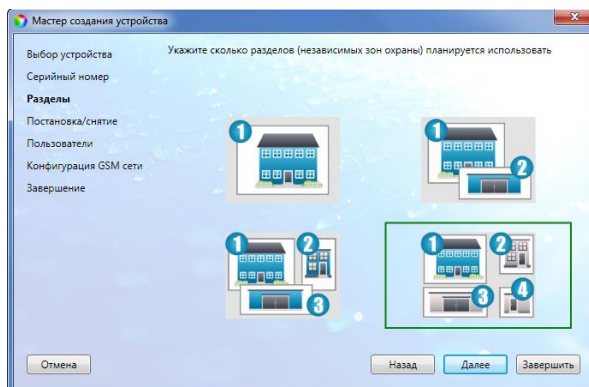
Мастер создания устройства

Выбор устройства
Серийный номер
Разделы
Постановка/снятие
Пользователи
Конфигурация GSM сети
Завершение

Укажите сколько разделов (независимых зон охраны) планируется использовать

1

1
2

1
2
3

1
2
3
4

Отмена
Назад
Далее
Завершить